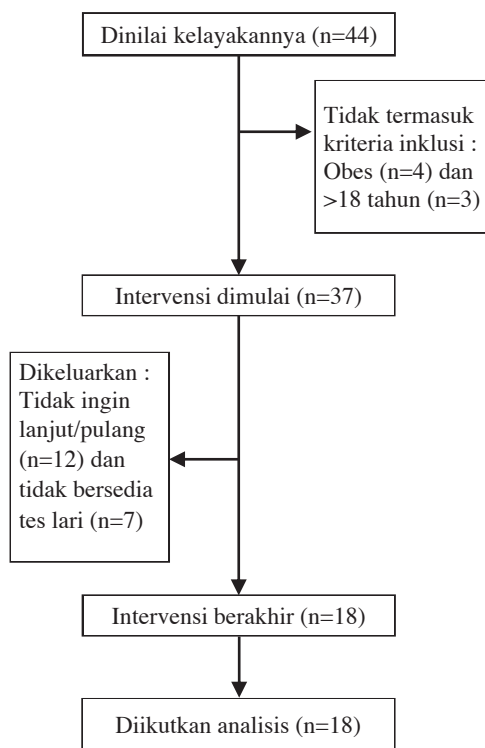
Dinilai kelayakannya (n=44)

Tidak termasuk kriteria inklusi : Obes (n=4) dan >18 tahun (n=3)

Intervensi dimulai (n=37)

Dikeluarkan : Tidak ingin lanjut/pulang (n=12) dan tidak bersedia tes lari (n=7)

Intervensi berakhir (n=18)

Diikutkan analisis (n=18)